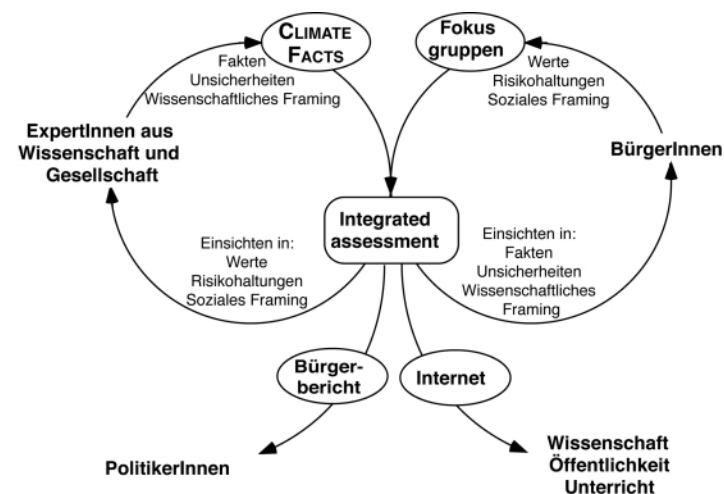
Climate Facts

Fakten
Unsicherheiten
Wissenschaftliches Framing

Fokus gruppen

Werte
Risikohaltungen
Soziales Framing

ExpertInnen aus Wissenschaft und Gesellschaft

BürgerInnen

Integrated assessment

Einsichten in:
Werte
Risikohaltungen
Soziales Framing

Einsichten in:
Fakten
Unsicherheiten
Wissenschaftliches Framing

Bürgerbericht

Internet

PolitikerInnen

Wissenschaft
Öffentlichkeit
Unterricht